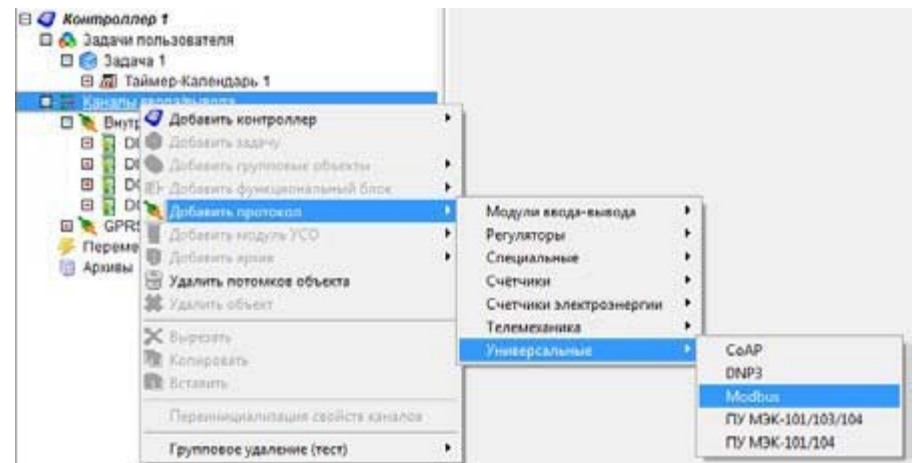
Контроллер 1
Задачи пользователя
Задача 1
Таймер-Календарь 1
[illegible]
Внутр
DI
DI
DO
DO
GPRS
Переме
Архивы

Добавить контроллер
Добавить задачу
Добавить групповые объекты
Добавить функциональный блок
Добавить протокол
Добавить модуль УСО
Добавить архив
Удалить потомков объекта
Удалить объект
Вырезать
Копировать
Вставить
Переинициализация свойств каналов
Групповое удаление (тест)

Модули ввода-вывода
Регуляторы
Специальные
Счётчики
Счетчики электроэнергии
Телемеханика
Универсальные

CoAP
DNP3
Modbus
ПУ МЭК-101/103/104
ПУ МЭК-101/104